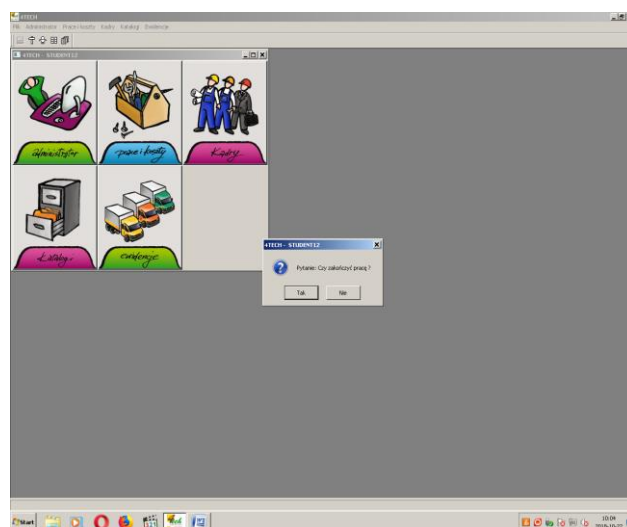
4TECH

File Administrator Prace i koszty Kadry Katalogi Ewidencje

4TECH - STUDENT12

administrator

prace i koszty

Kadry

Katalogi

ewidencje

4TECH - STUDENT12

Pytanie: Czy zakończyć pracę ?

Tak

Nie

Start

10:04